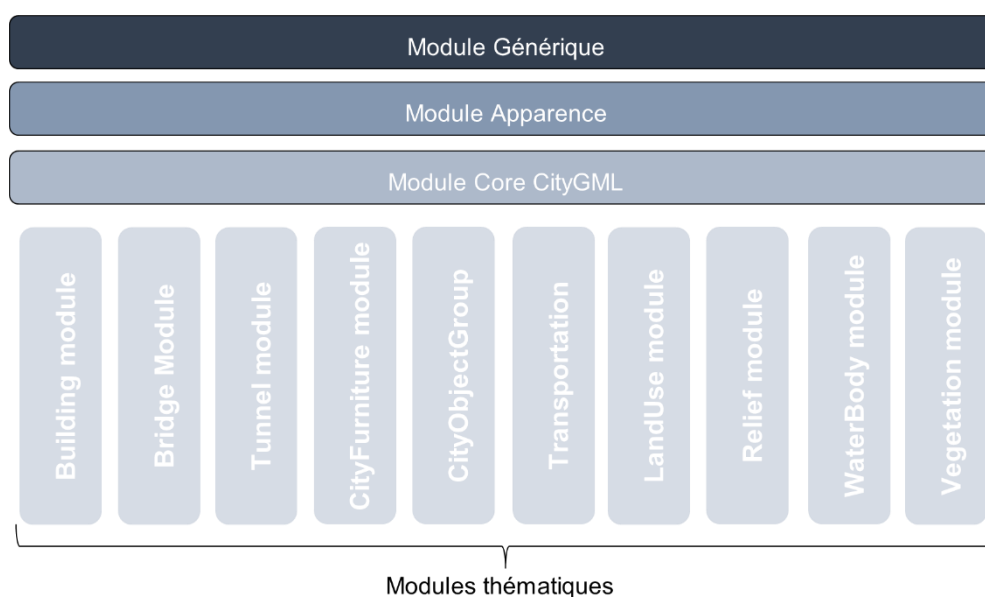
Module Générique

Module Apparence

Module Core CityGML

Building module

Bridge Module

Tunnel module

CityFurniture module

CityObjectGroup

Transportation

LandUse module

Relief module

WaterBody module

Vegetation module

Modules thématiques